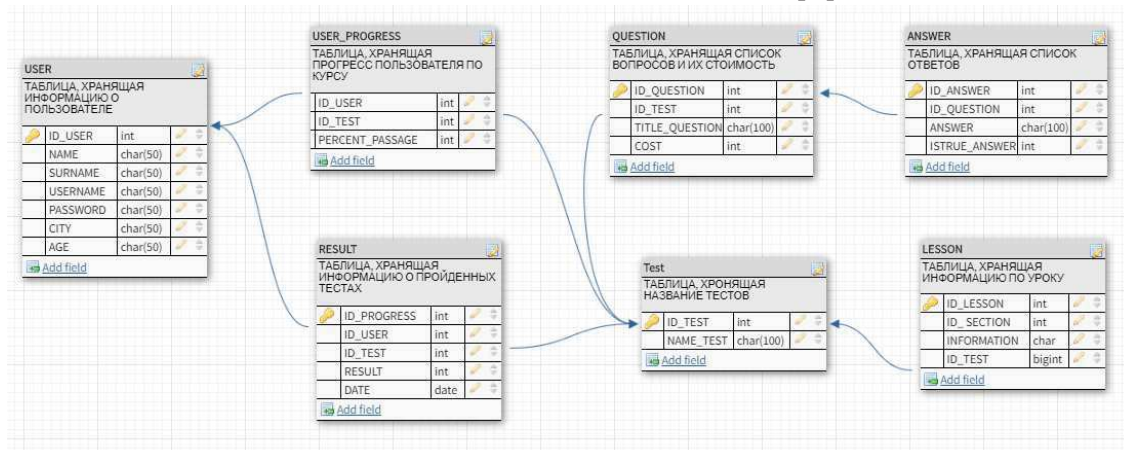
USER
ТАБЛИЦА, ХРАНЯЩАЯ ИНФОРМАЦИЮ О ПОЛЬЗОВАТЕЛЕ

| ID_USER | int |
|---|---|
| NAME | char(50) |
| SURNAME | char(50) |
| USERNAME | char(50) |
| PASSWORD | char(50) |
| CITY | char(50) |
| AGE | char(50) |

Add field

USER_PROGRESS
ТАБЛИЦА, ХРАНЯЩАЯ ПРОГРЕСС ПОЛЬЗОВАТЕЛЯ ПО КУРСУ

| ID_USER | int |
|---|---|
| ID_TEST | int |
| PERCENT_PASSAGE | int |

Add field

RESULT
ТАБЛИЦА, ХРАНЯЩАЯ ИНФОРМАЦИЮ О ПРОЙДЕННЫХ ТЕСТАХ

| ID_PROGRESS | int |
|---|---|
| ID_USER | int |
| ID_TEST | int |
| RESULT | int |
| DATE | date |

Add field

QUESTION
ТАБЛИЦА, ХРАНЯЩАЯ СПИСОК ВОПРОСОВ И ИХ СТОИМОСТЬ

| ID_QUESTION | int |
|---|---|
| ID_TEST | int |
| TITLE_QUESTION | char(100) |
| COST | int |

Add field

Test
ТАБЛИЦА, ХРОНЯЩАЯ НАЗВАНИЕ ТЕСТОВ

| ID_TEST | int |
|---|---|
| NAME_TEST | char(100) |

Add field

ANSWER
ТАБЛИЦА, ХРАНЯЩАЯ СПИСОК ОТВЕТОВ

| ID_ANSWER | int |
|---|---|
| ID_QUESTION | int |
| ANSWER | char(100) |
| ISTRUE_ANSWER | int |

Add field

LESSON
ТАБЛИЦА, ХРАНЯЩАЯ ИНФОРМАЦИЮ ПО УРОКУ

| ID_LESSON | int |
|---|---|
| ID_ SECTION | int |
| INFORMATION | char |
| ID_TEST | bigint |

Add field